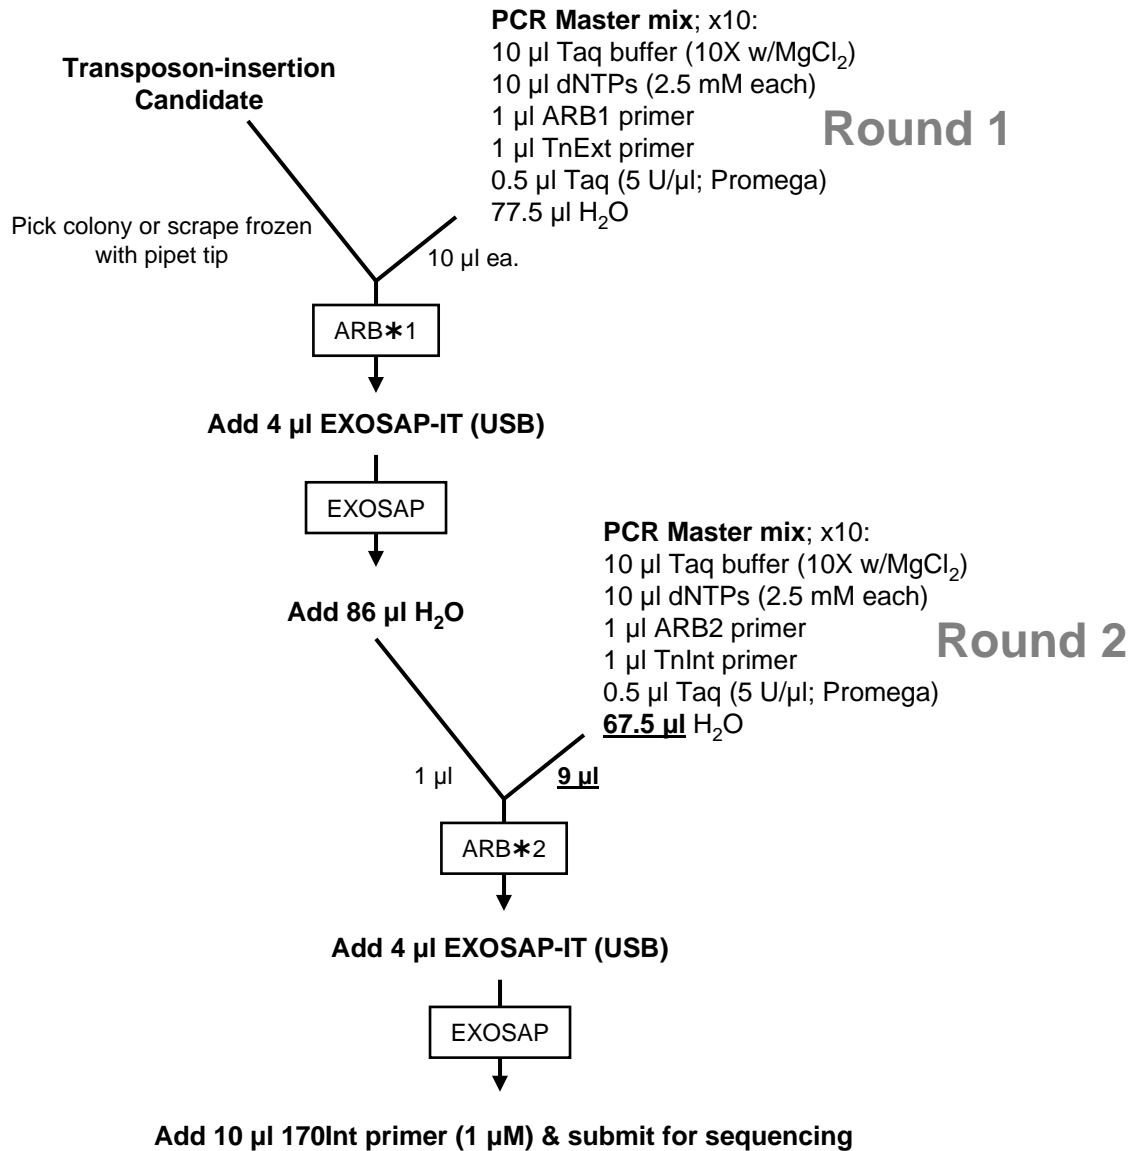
Transposon-insertion Candidate

PCR Master mix; x10:
10 µl Taq buffer (10X w/MgCl$_2$)
10 µl dNTPs (2.5 mM each)
1 µl ARB1 primer
1 µl TnExt primer
0.5 µl Taq (5 U/µl; Promega)
77.5 µl H$_2$O

Round 1

Pick colony or scrape frozen with pipet tip

10 µl ea.

ARB∗1

Add 4 µl EXOSAP-IT (USB)

EXOSAP

Add 86 µl H$_2$O

PCR Master mix; x10:
10 µl Taq buffer (10X w/MgCl$_2$)
10 µl dNTPs (2.5 mM each)
1 µl ARB2 primer
1 µl TnInt primer
0.5 µl Taq (5 U/µl; Promega)
67.5 µl H$_2$O

Round 2

1 µl

9 µl

ARB∗2

Add 4 µl EXOSAP-IT (USB)

EXOSAP

Add 10 µl 170Int primer (1 µM) & submit for sequencing